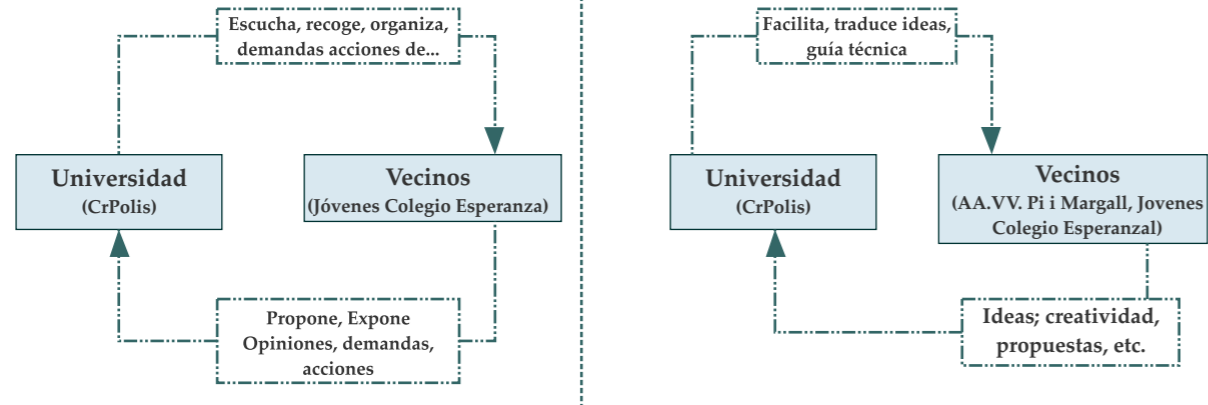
Escucha, recoge, organiza, demandas acciones de...

Universidad
(CrPolis)

Vecinos
(Jóvenes Colegio Esperanza)

Propone, Expone Opiniones, demandas, acciones

Facilita, traduce ideas, guía técnica

Universidad
(CrPolis)

Vecinos
(AA.VV. Pi i Margall, Jovenes Colegio Esperanzal)

Ideas; creatividad, propuestas, etc.